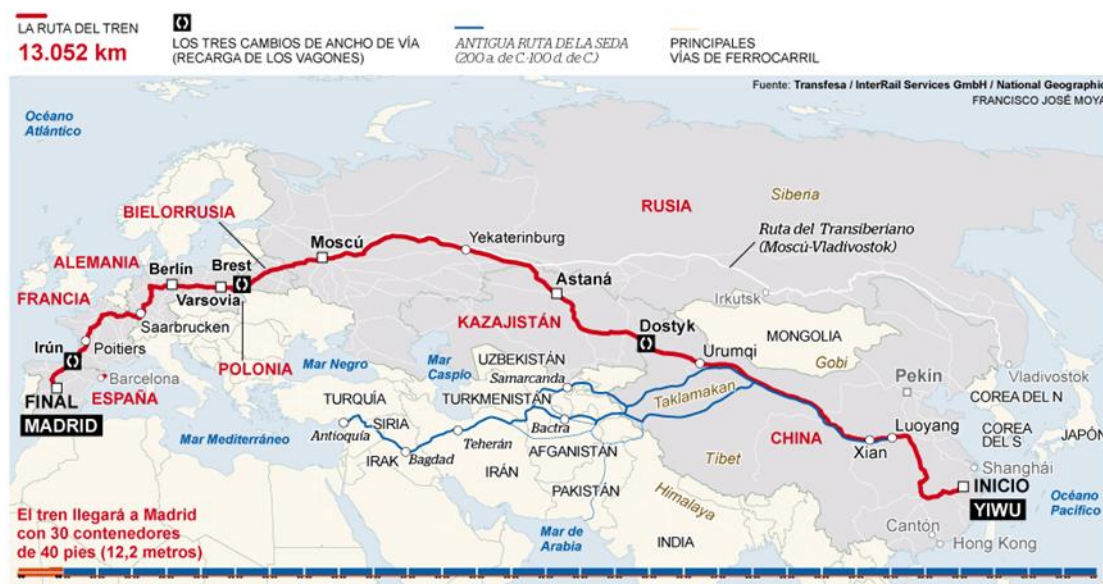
LA RUTA DEL TREN
13.052 km

LOS TRES CAMBIOS DE ANCHO DE VÍA (RECARGA DE LOS VAGONES)

ANTIGUA RUTA DE LA SEDA (200 a. de C.-100 d. de C.)

PRINCIPALES VÍAS DE FERROCARRIL

Fuente: Transfesa / InterRail Services GmbH / National Geographic
FRANCISCO JOSÉ MOYA

Océano Atlántico

Siberia

RUSIA

BIELORRUSIA

Ruta del Transiberiano (Moscú-Vladivostok)

Moscú

Yekaterinburg

ALEMANIA

Berlín

Brest

Astaná

FRANCIA

Varsovia

Irkutsk

Saarbrucken

KAZAJISTÁN

Irún

Poitiers

Dostyk

MONGOLIA

POLONIA

Mar Negro

Mar Caspio

UZBEKISTÁN

Urumqi

Barcelona

Samarcanda

Gobi

FINAL

ESPAÑA

Pekín

Vladivostok

MADRID

TURQUÍA

TURKMENISTÁN

Taklamakan

COREA DEL N

SIRIA

Bactra

Luoyang

Mar Mediterráneo

Antioquía

COREA DEL S

JAPÓN

Teherán

CHINA

IRAK

Bagdad

AFGANISTÁN

Xian

IRÁN

Tíbet

Shanghái

INICIO

PAKISTÁN

El tren llegará a Madrid con 30 contenedores de 40 piés (12,2 metros)

Himalaya

YIWU

Océano Pacífico

Mar de Arabia

INDIA

Cantón

Hong Kong